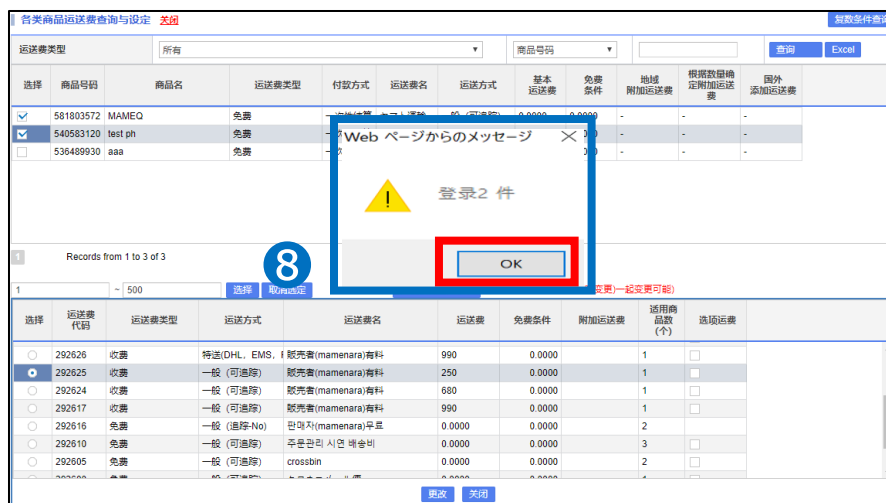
各类商品运送费查询与设定 关闭

复数条件查询

运送费类型 所有

商品号码

查询 Excel

| 选择 | 商品号码 | 商品名 | 运送费类型 | 付款方式 | 运送费名 | 运送方式 | 基本运送费 | 免费条件 | 地域附加运送费 | 根据数量确定附加运送费 | 国外添加运送费 |
|---|---|---|---|---|---|---|---|---|---|---|---|
| ☑ | 581803572 | MAMEQ | 免费 | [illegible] | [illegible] | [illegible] | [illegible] | | - | - | - |
| ☑ | 540583120 | test ph | 免费 | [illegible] | | | | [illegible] | - | - | - |
| ☐ | 536489930 | aaa | 免费 | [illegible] | | | | | - | - | - |

Web ページからのメッセージ

登录2 件

OK

1

Records from 1 to 3 of 3

1 ~ 500 选择 取消选定

8

变费)一起变更可能)

| 选择 | 运送费代码 | 运送费类型 | 运送方式 | 运送费名 | 运送费 | 免费条件 | 附加运送费 | 适用商品数(个) | 选项运费 |
|---|---|---|---|---|---|---|---|---|---|
| ○ | 292626 | 收费 | 特送(DHL，EMS，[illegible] | 販売者(mamenara)有料 | 990 | 0.0000 | | 1 | ☐ |
| ● | 292625 | 收费 | 一般（可追踪） | 販売者(mamenara)有料 | 250 | 0.0000 | | 1 | ☐ |
| ○ | 292624 | 收费 | 一般（可追踪） | 販売者(mamenara)有料 | 680 | 0.0000 | | 1 | ☐ |
| ○ | 292617 | 收费 | 一般（可追踪） | 販売者(mamenara)有料 | 990 | 0.0000 | | 1 | ☐ |
| ○ | 292616 | 免费 | 一般（追踪-No) | 판매자(mamenara)무료 | 0.0000 | 0.0000 | | 2 | |
| ○ | 292610 | 免费 | 一般（可追踪） | 주문관리 시연 배송비 | 0.0000 | 0.0000 | | 3 | ☐ |
| ○ | 292605 | 免费 | 一般（可追踪） | crossbin | 0.0000 | 0.0000 | | 2 | ☐ |

更改 关闭